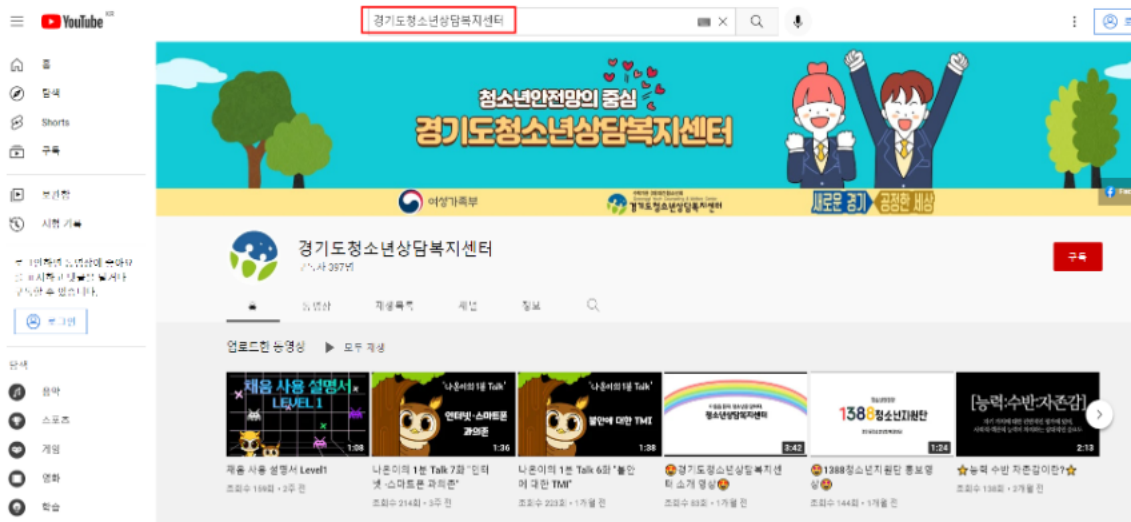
YouTube KR

경기도청소년상담복지센터

홈
탐색
Shorts
구독
보관함
시청 기록

로그인하면 동영상에 좋아요를 표시하고 댓글을 달거나 구독할 수 있습니다.

로그인

탐색
음악
스포츠
게임
영화
학습

청소년안전망의 중심
경기도청소년상담복지센터
여성가족부
경기도청소년상담복지센터
새로운 경기 공정한 세상

경기도청소년상담복지센터
구독자 397명
구독

홈 동영상 재생목록 채널 정보

업로드한 동영상 ▶ 모두 재생

채움 사용 설명서 LEVEL 1
1:08
채움 사용 설명서 Level1
조회수 139회 • 3주 전

'나온이의 1분 Talk' 인터넷·스마트폰 과의존
1:36
나온이의 1분 Talk 7화 "인터넷·스마트폰 과의존"
조회수 214회 • 3주 전

'나온이의 1분 Talk' 불안에 대한 TMI
1:38
나온이의 1분 Talk 6화 "불안에 대한 TMI"
조회수 223회 • 1개월 전

경기도청소년상담복지센터
3:42
😊경기도청소년상담복지센터 소개 영상😊
조회수 93회 • 1개월 전

1388청소년지원단
1:24
😊1388청소년지원단 홍보영상😊
조회수 144회 • 1개월 전

[능력:수반자존감]
2:13
⭐능력 수반 자존감이란?⭐
조회수 136회 • 2개월 전